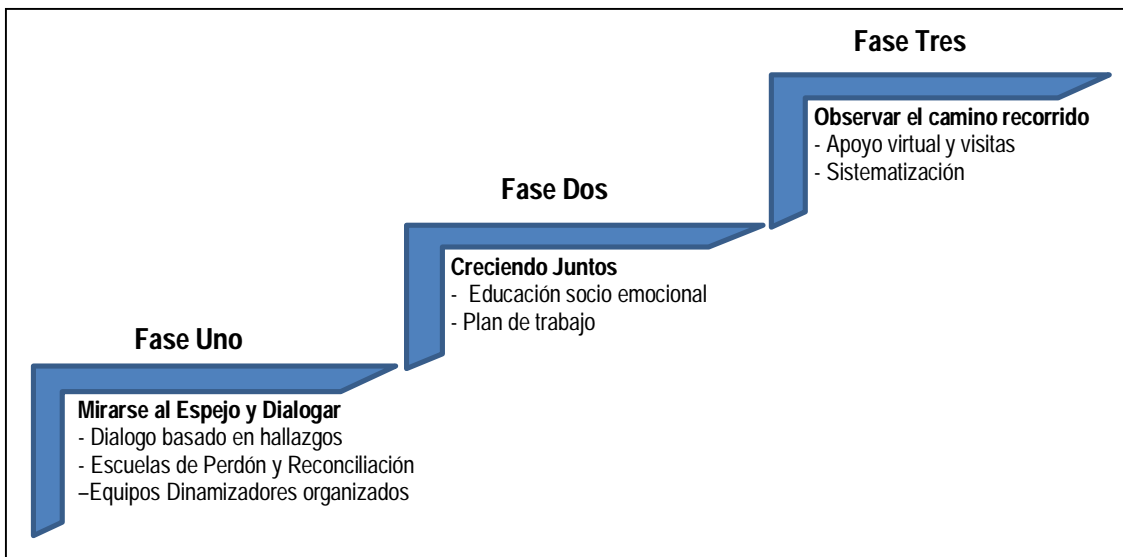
Fase Tres

Observar el camino recorrido
- Apoyo virtual y visitas
- Sistematización

Fase Dos

Creciendo Juntos
- Educación socio emocional
- Plan de trabajo

Fase Uno

Mirarse al Espejo y Dialogar
- Dialogo basado en hallazgos
- Escuelas de Perdón y Reconciliación
–Equipos Dinamizadores organizados